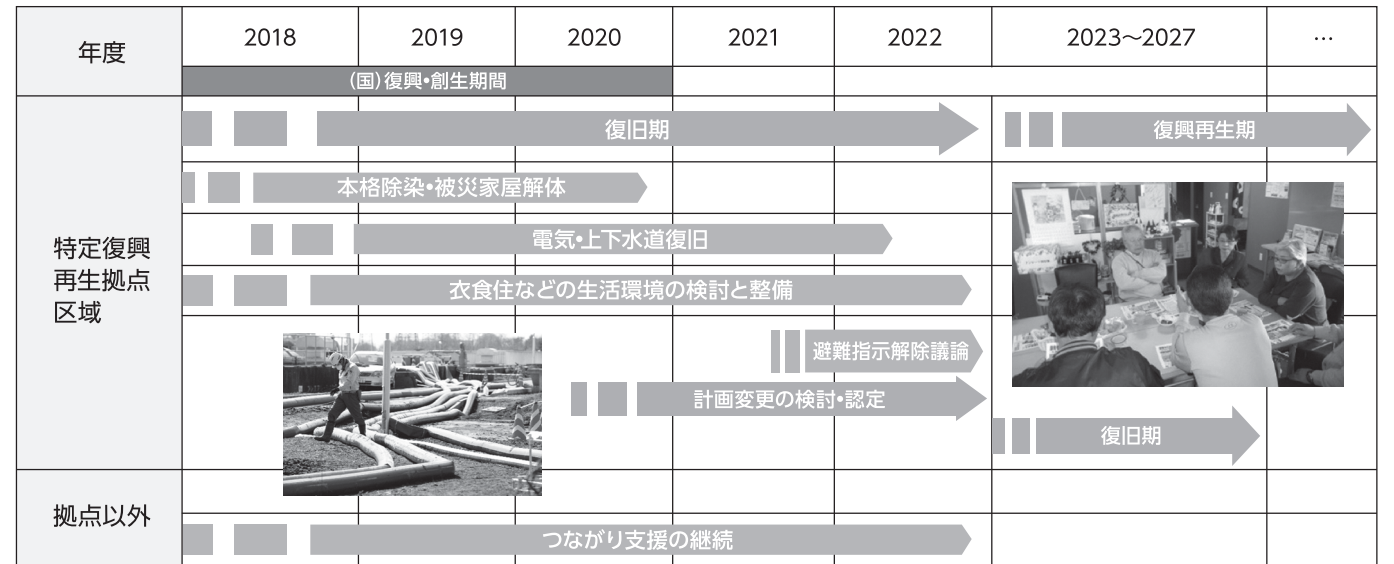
| 年度 | 2018 | 2019 | 2020 | 2021 | 2022 | 2023～2027 | … |
|---|---|---|---|---|---|---|---|
| | (国)復興•創生期間 | | | | | | |
| 特定復興再生拠点区域 | 復旧期 | | | | | 復興再生期 | |
| | 本格除染•被災家屋解体 | | | | | | |
| | 電気•上下水道復旧 | | | | | | |
| | 衣食住などの生活環境の検討と整備 | | | | | | |
| | | | | 避難指示解除議論 | | | |
| | | | 計画変更の検討•認定 | | | | |
| | | | | | | 復旧期 | |
| 拠点以外 | つながり支援の継続 | | | | | | |